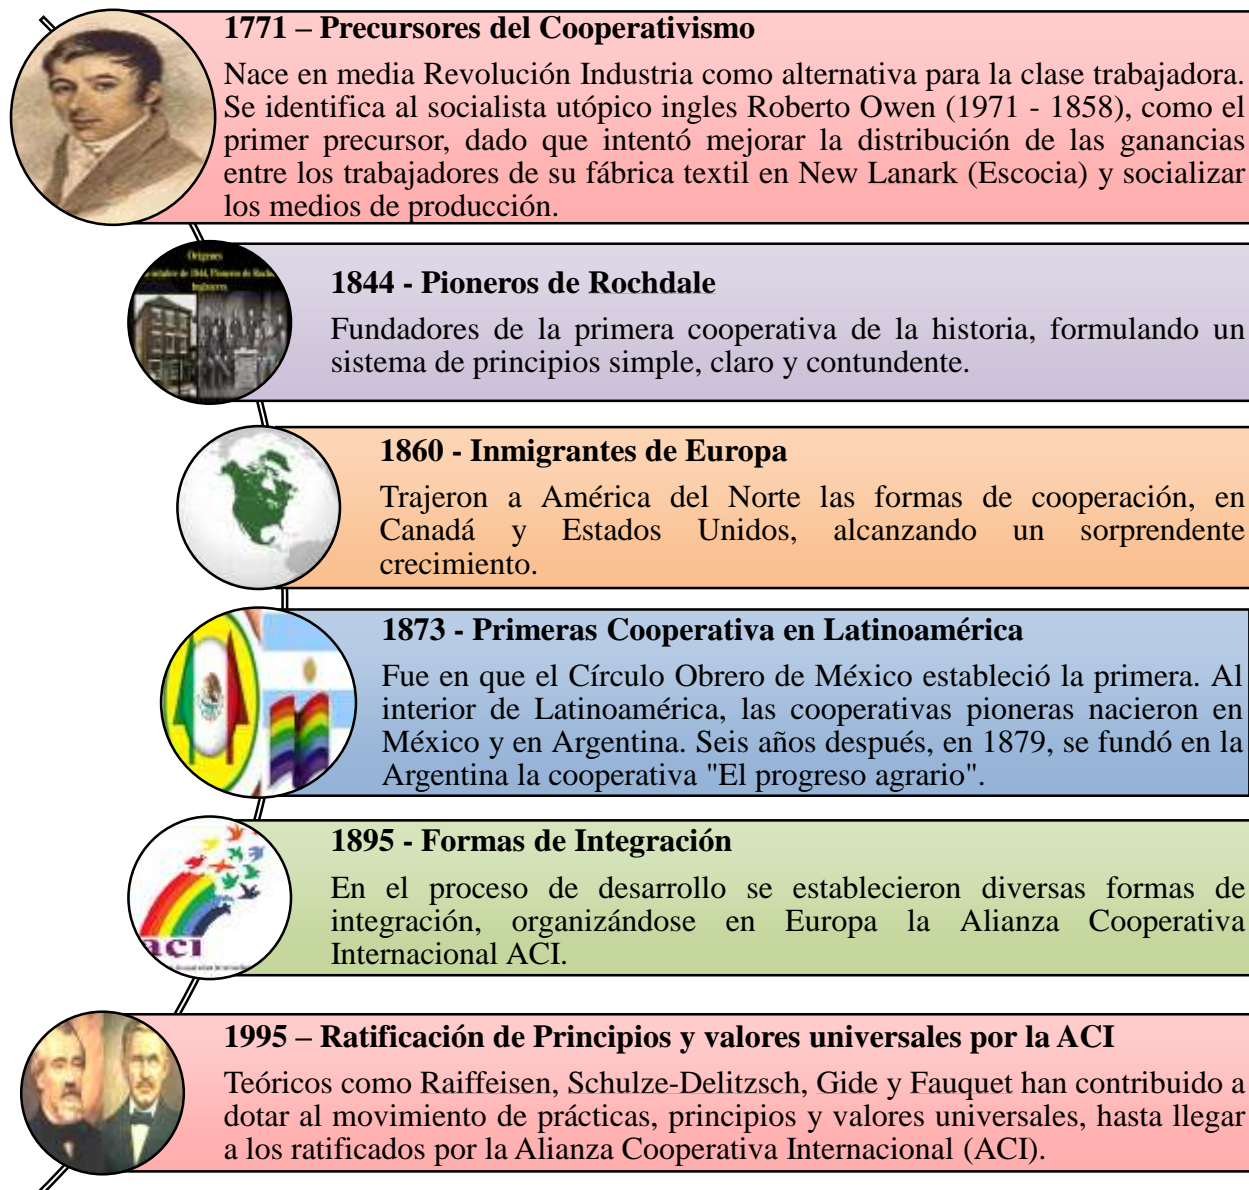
1771 – Precursores del Cooperativismo

Nace en media Revolución Industria como alternativa para la clase trabajadora. Se identifica al socialista utópico ingles Roberto Owen (1971 - 1858), como el primer precursor, dado que intentó mejorar la distribución de las ganancias entre los trabajadores de su fábrica textil en New Lanark (Escocia) y socializar los medios de producción.

Orígenes
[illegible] de 1844, Pioneros de Rochdale
Inglaterra

1844 - Pioneros de Rochdale

Fundadores de la primera cooperativa de la historia, formulando un sistema de principios simple, claro y contundente.

1860 - Inmigrantes de Europa

Trajeron a América del Norte las formas de cooperación, en Canadá y Estados Unidos, alcanzando un sorprendente crecimiento.

1873 - Primeras Cooperativa en Latinoamérica

Fue en que el Círculo Obrero de México estableció la primera. Al interior de Latinoamérica, las cooperativas pioneras nacieron en México y en Argentina. Seis años después, en 1879, se fundó en la Argentina la cooperativa "El progreso agrario".

1895 - Formas de Integración

En el proceso de desarrollo se establecieron diversas formas de integración, organizándose en Europa la Alianza Cooperativa Internacional ACI.

aci

1995 – Ratificación de Principios y valores universales por la ACI

Teóricos como Raiffeisen, Schulze-Delitzsch, Gide y Fauquet han contribuido a dotar al movimiento de prácticas, principios y valores universales, hasta llegar a los ratificados por la Alianza Cooperativa Internacional (ACI).